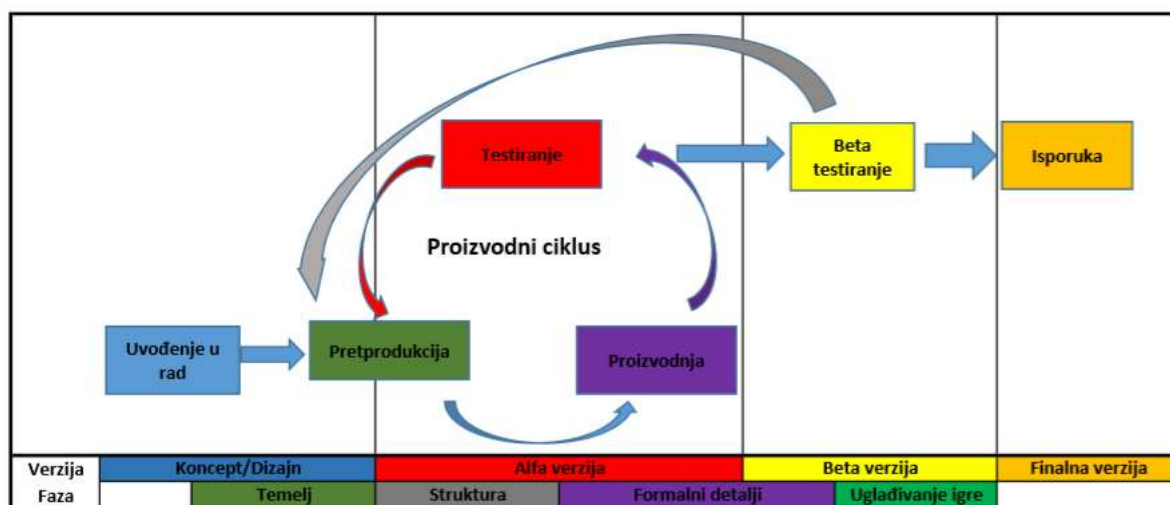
Testiranje

Beta testiranje

Isporuka

Proizvodni ciklus

Uvođenje u rad

Pretprodukcija

Proizvodnja

| Verzija | Koncept/Dizajn | | Alfa verzija | | Beta verzija | Finalna verzija |
|---|---|---|---|---|---|---|
| Faza | | Temelj | Struktura | Formalni detalji | Uglađivanje igre | |